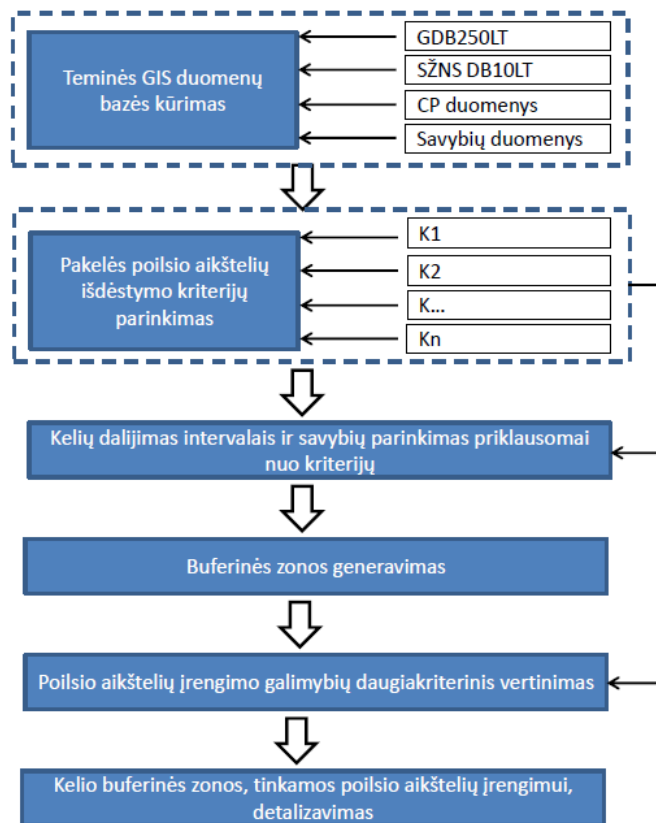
Teminės GIS duomenų bazės kūrimas

GDB250LT

SŽNS DB10LT

CP duomenys

Savybių duomenys

Pakelės poilsio aikštelių išdėstymo kriterijų parinkimas

K1

K2

K...

Kn

Kelių dalijimas intervalais ir savybių parinkimas priklausomai nuo kriterijų

Buferinės zonos generavimas

Poilsio aikštelių įrengimo galimybių daugiakriterinis vertinimas

Kelio buferinės zonos, tinkamos poilsio aikštelių įrengimui, detalizavimas